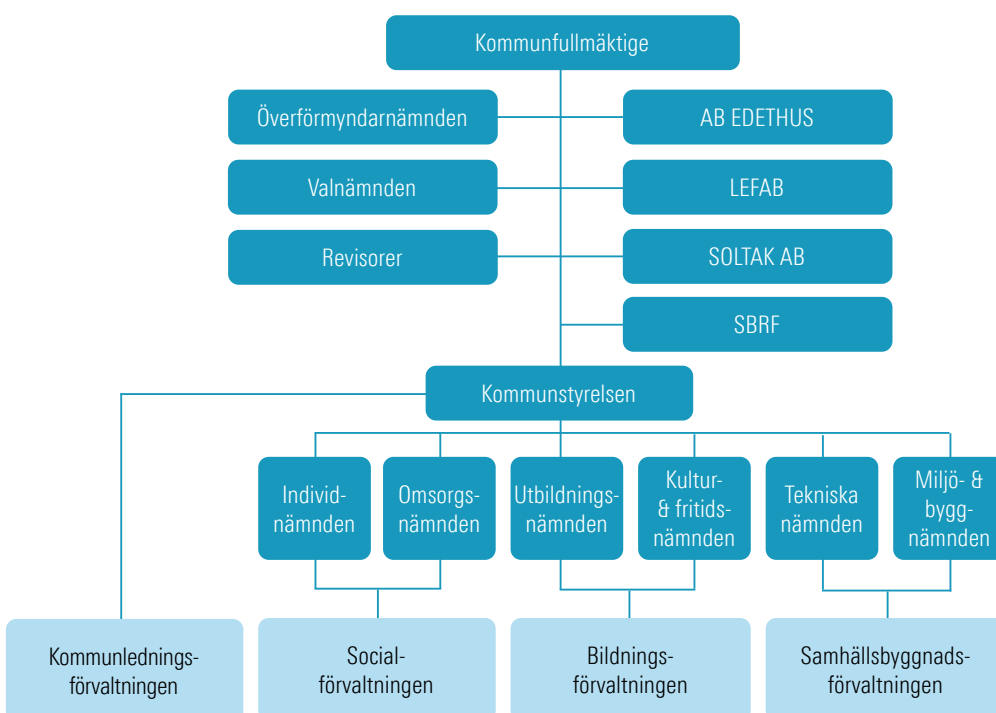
Kommunfullmäktige

Överförmyndarnämnden

Valnämnden

Revisorer

AB EDETHUS

LEFAB

SOLTAK AB

SBRF

Kommunstyrelsen

Individnämnden

Omsorgsnämnden

Utbildningsnämnden

Kultur- & fritidsnämnden

Tekniska nämnden

Miljö- & byggnämnden

Kommunledningsförvaltningen

Socialförvaltningen

Bildningsförvaltningen

Samhällsbyggnadsförvaltningen